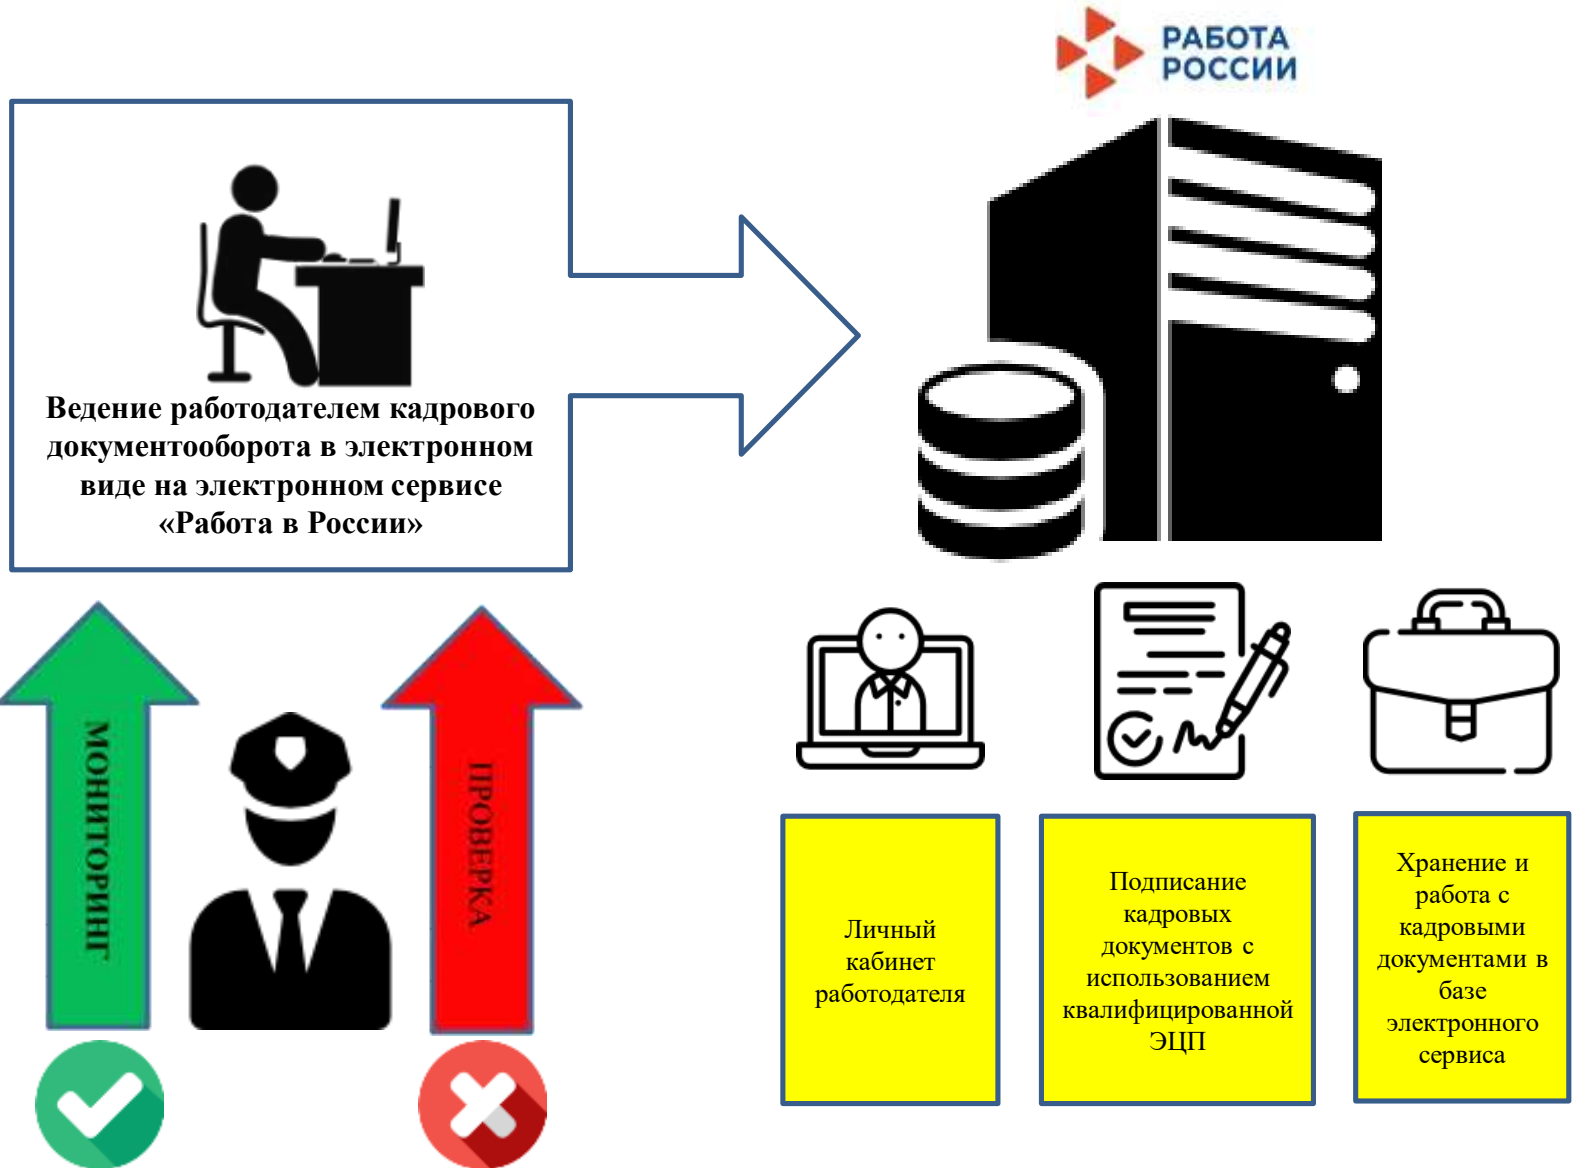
РАБОТА РОССИИ

Ведение работодателем кадрового документооборота в электронном виде на электронном сервисе «Работа в России»

МОНИТОРИНГ

ПРОВЕРКА

Личный кабинет работодателя

Подписание кадровых документов с использованием квалифицированной ЭЦП

Хранение и работа с кадровыми документами в базе электронного сервиса